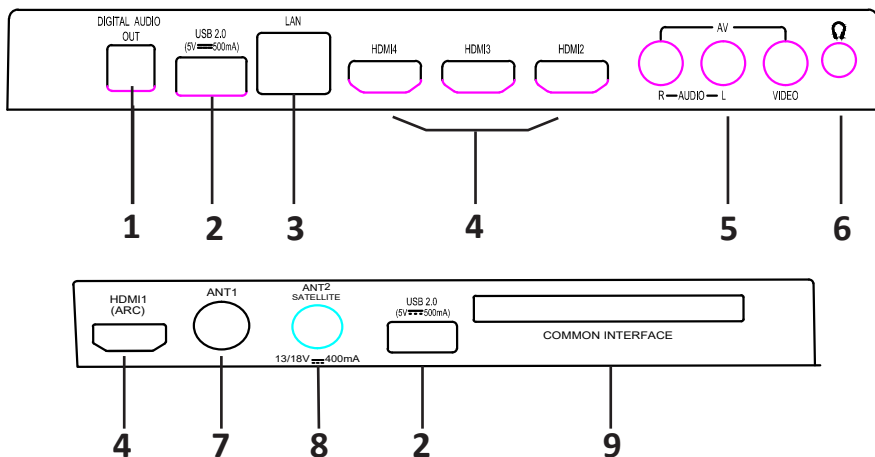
DIGITAL AUDIO OUT

USB 2.0
(5V ═ 500mA)

LAN

HDMI4

HDMI3

HDMI2

AV

R — AUDIO — L

VIDEO

Ω

1

2

3

4

5

6

HDMI1
(ARC)

ANT1

ANT2
SATELLITE

13/18V ═ 400mA

USB 2.0
(5V ═ 500mA)

COMMON INTERFACE

4

7

8

2

9